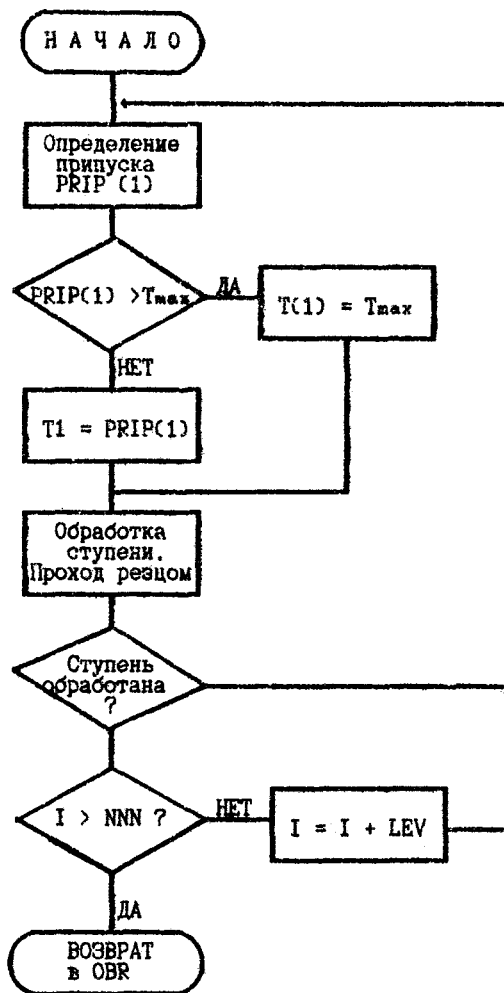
Н А Ч А Л О

Определение припуска PRIP (1)

PRIP(1) >$T_{max}$

ДА

T(1) = $T_{max}$

НЕТ

T1 = PRIP(1)

Обработка ступени. Проход резцом

Ступень обработана ?

I > NNN ?

НЕТ

I = I + LEV

ДА

ВОЗВРАТ в OBR